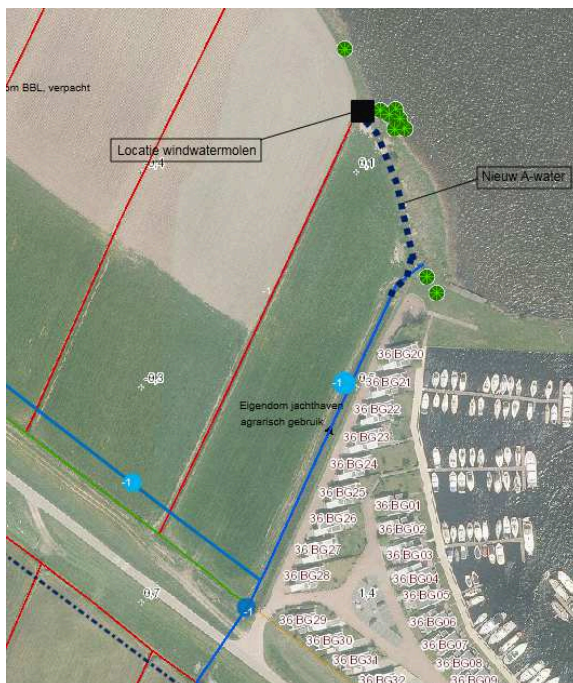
om BBL, verpacht

Locatie windwatermolen

-0,4

0,1

Nieuw A-water

-1

-0,3

0,7

36 BG20

36 BG21

36 BG22

Eigendom jachthaven agrarisch gebruik

36 BG23

36 BG24

-1

36 BG25

36 BG01

36 BG26

36 BG02

36 BG27

36 BG03

0,1

36 BG28

36 BG04

1,4

36 BG05

0,7

-1

36 BG29

36 BG06

36 BG30

36 BG07

36 BG31

36 BG08

36 BG32

36 BG09